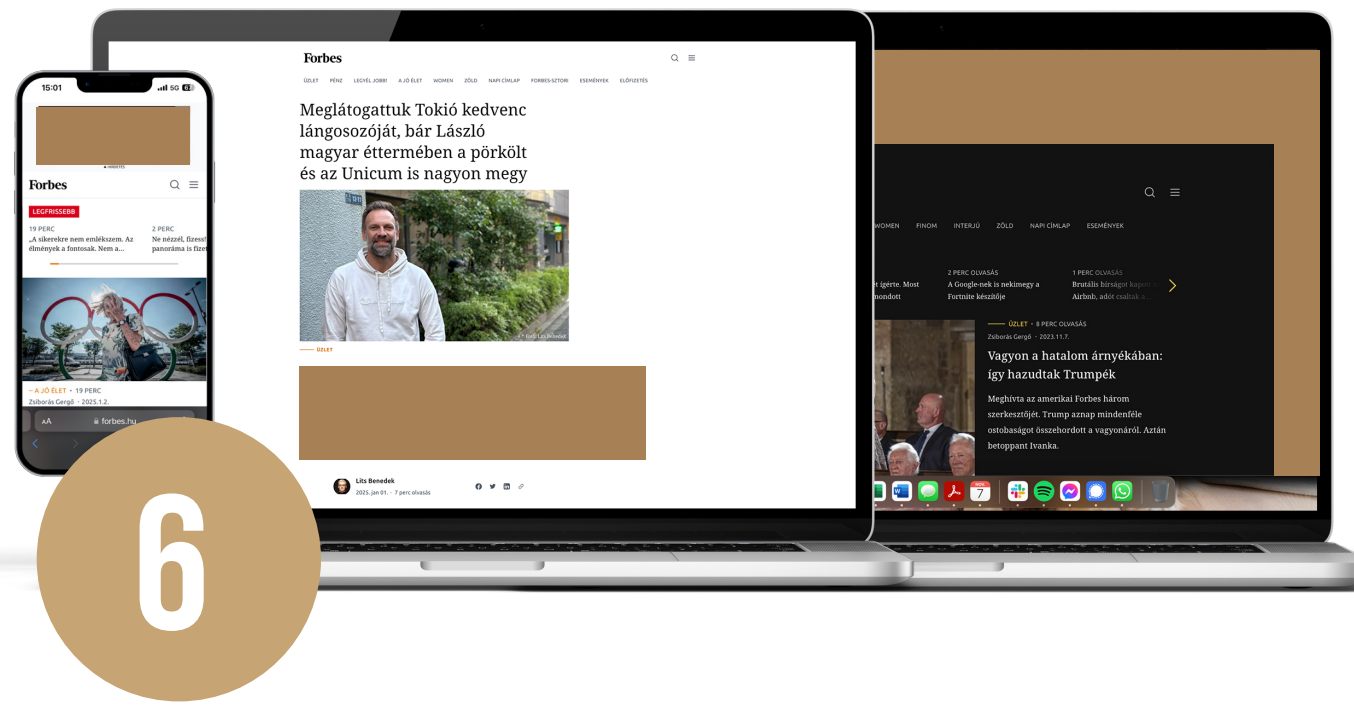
15:01
5G

HIRDETÉS

Forbes

LEGFRISSEBB

19 PERC
„A sikerekre nem emlékszem. Az élmények a fontosak. Nem a...

2 PERC
Ne nézzél, fizess! panoráma is fizet

A JÓ ÉLET · 19 PERC
Zsiborás Gergő · 2025.1.2.

AA forbes.hu

Forbes

ÜZLET PÉNZ LEGYÉL JOBB! A JÓ ÉLET WOMEN ZÖLD NAPI CÍMLAP FORBES-SZTORI ESEMÉNYEK ELŐFIZETÉS

Meglátogattuk Tokió kedvenc lángosozóját, bár László magyar éttermében a pörkölt és az Unicum is nagyon megy

Fotó: Lits Benedek

ÜZLET

Lits Benedek
2025. jan 01. · 7 perc olvasás

WOMEN FINOM INTERJÚ ZÖLD NAPI CÍMLAP ESEMÉNYEK

...t ígérte. Most ...mondott

2 PERC OLVASÁS
A Google-nek is nekimegy a Fortnite készítője

1 PERC OLVASÁS
Brutális bírságot kapott ... Airbnb, adót csaltak a...

ÜZLET · 8 PERC OLVASÁS
Zsiborás Gergő · 2023.11.7.

Vagyon a hatalom árnyékában: így hazudtak Trumpék

Meghívta az amerikai Forbes három szerkesztőjét. Trump aznap mindenféle ostobaságot összehordott a vagyonáról. Aztán betoppant Ivanka.

NOV 7

6